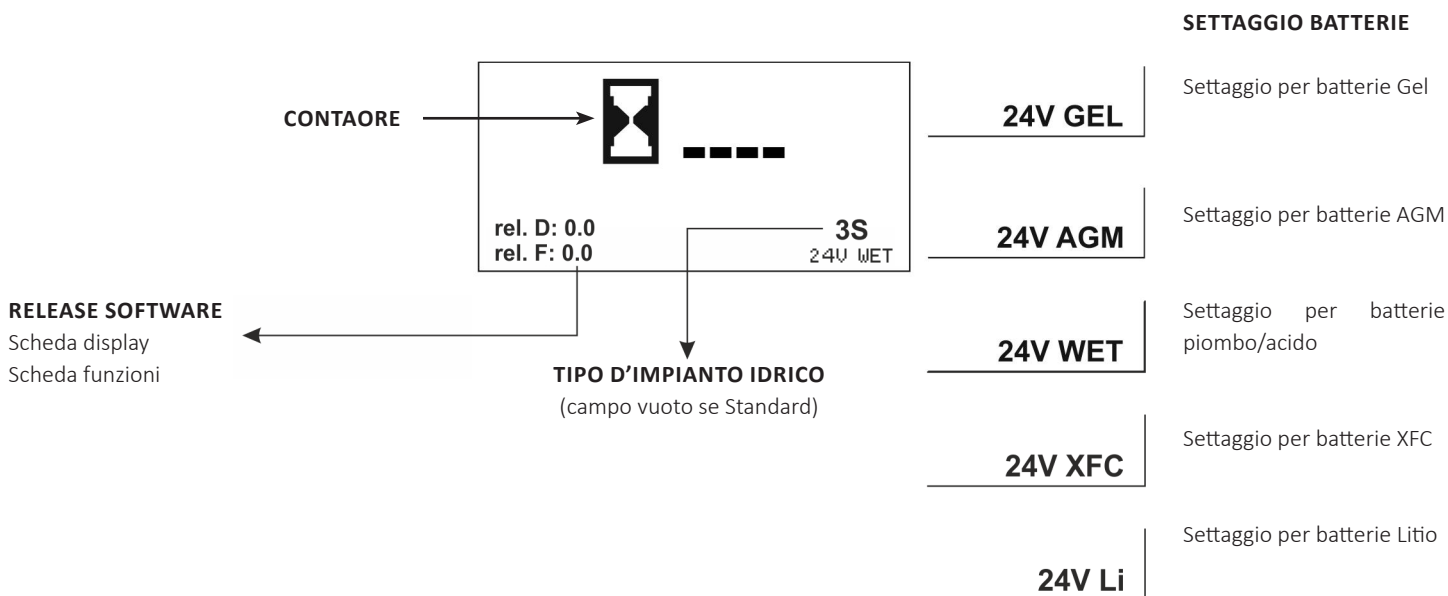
SETTAGGIO BATTERIE

CONTAORE

----

rel. D: 0.0
rel. F: 0.0

3S
24V WET

RELEASE SOFTWARE
Scheda display
Scheda funzioni

TIPO D'IMPIANTO IDRICO
(campo vuoto se Standard)

24V GEL

Settaggio per batterie Gel

24V AGM

Settaggio per batterie AGM

24V WET

Settaggio per batterie piombo/acido

24V XFC

Settaggio per batterie XFC

24V Li

Settaggio per batterie Litio